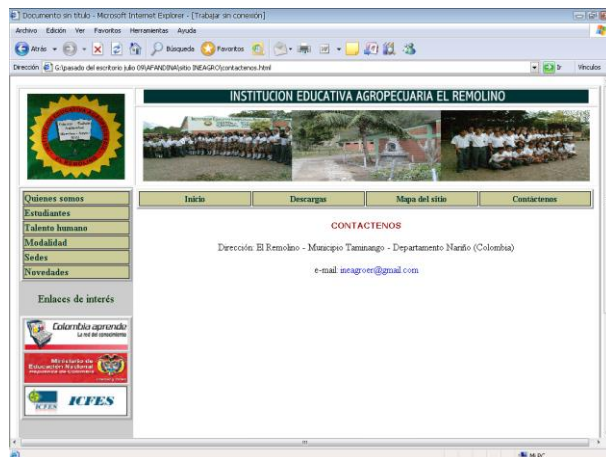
Documento sin título - Microsoft Internet Explorer - [Trabajar sin conexión]

Archivo Edición Ver Favoritos Herramientas Ayuda

Atrás Búsqueda Favoritos

Dirección G:\pasado del escritorio julio 09\AFANDINA\sitio INEAGRO\contactenos.html

Ir Vínculos

INSTITUCION EDUCATIVA AGROPECUARIA EL REMOLINO

Quienes somos
Estudiantes
Talento humano
Modalidad
Sedes
Novedades

Enlaces de interés

Colombia aprende
La red del conocimiento

Ministerio de Educación Nacional

ICFES

| Inicio | Descargas | Mapa del sitio | Contáctenos |
|---|---|---|---|

CONTACTENOS

Dirección: El Remolino - Municipio Taminango - Departamento Nariño (Colombia)

e-mail: ineagroer@gmail.com

Mi PC